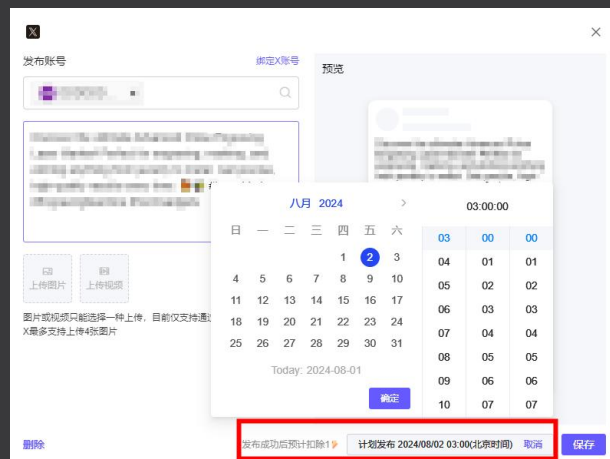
X

发布账号

绑定X账号

预览

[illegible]

上传图片

上传视频

图片或视频只能选择一种上传，目前仅支持通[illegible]
X最多支持上传4张图片

八月 2024

| 日 | 一 | 二 | 三 | 四 | 五 | 六 |
|---|---|---|---|---|---|---|
| | | | | 1 | 2 | 3 |
| 4 | 5 | 6 | 7 | 8 | 9 | 10 |
| 11 | 12 | 13 | 14 | 15 | 16 | 17 |
| 18 | 19 | 20 | 21 | 22 | 23 | 24 |
| 25 | 26 | 27 | 28 | 29 | 30 | 31 |

Today: 2024-08-01

确定

03:00:00

| 03 | 00 | 00 |
|---|---|---|
| 04 | 01 | 01 |
| 05 | 02 | 02 |
| 06 | 03 | 03 |
| 07 | 04 | 04 |
| 08 | 05 | 05 |
| 09 | 06 | 06 |
| 10 | 07 | 07 |

删除

发布成功后预计扣除1

计划发布 2024/08/02 03:00(北京时间)

取消

保存